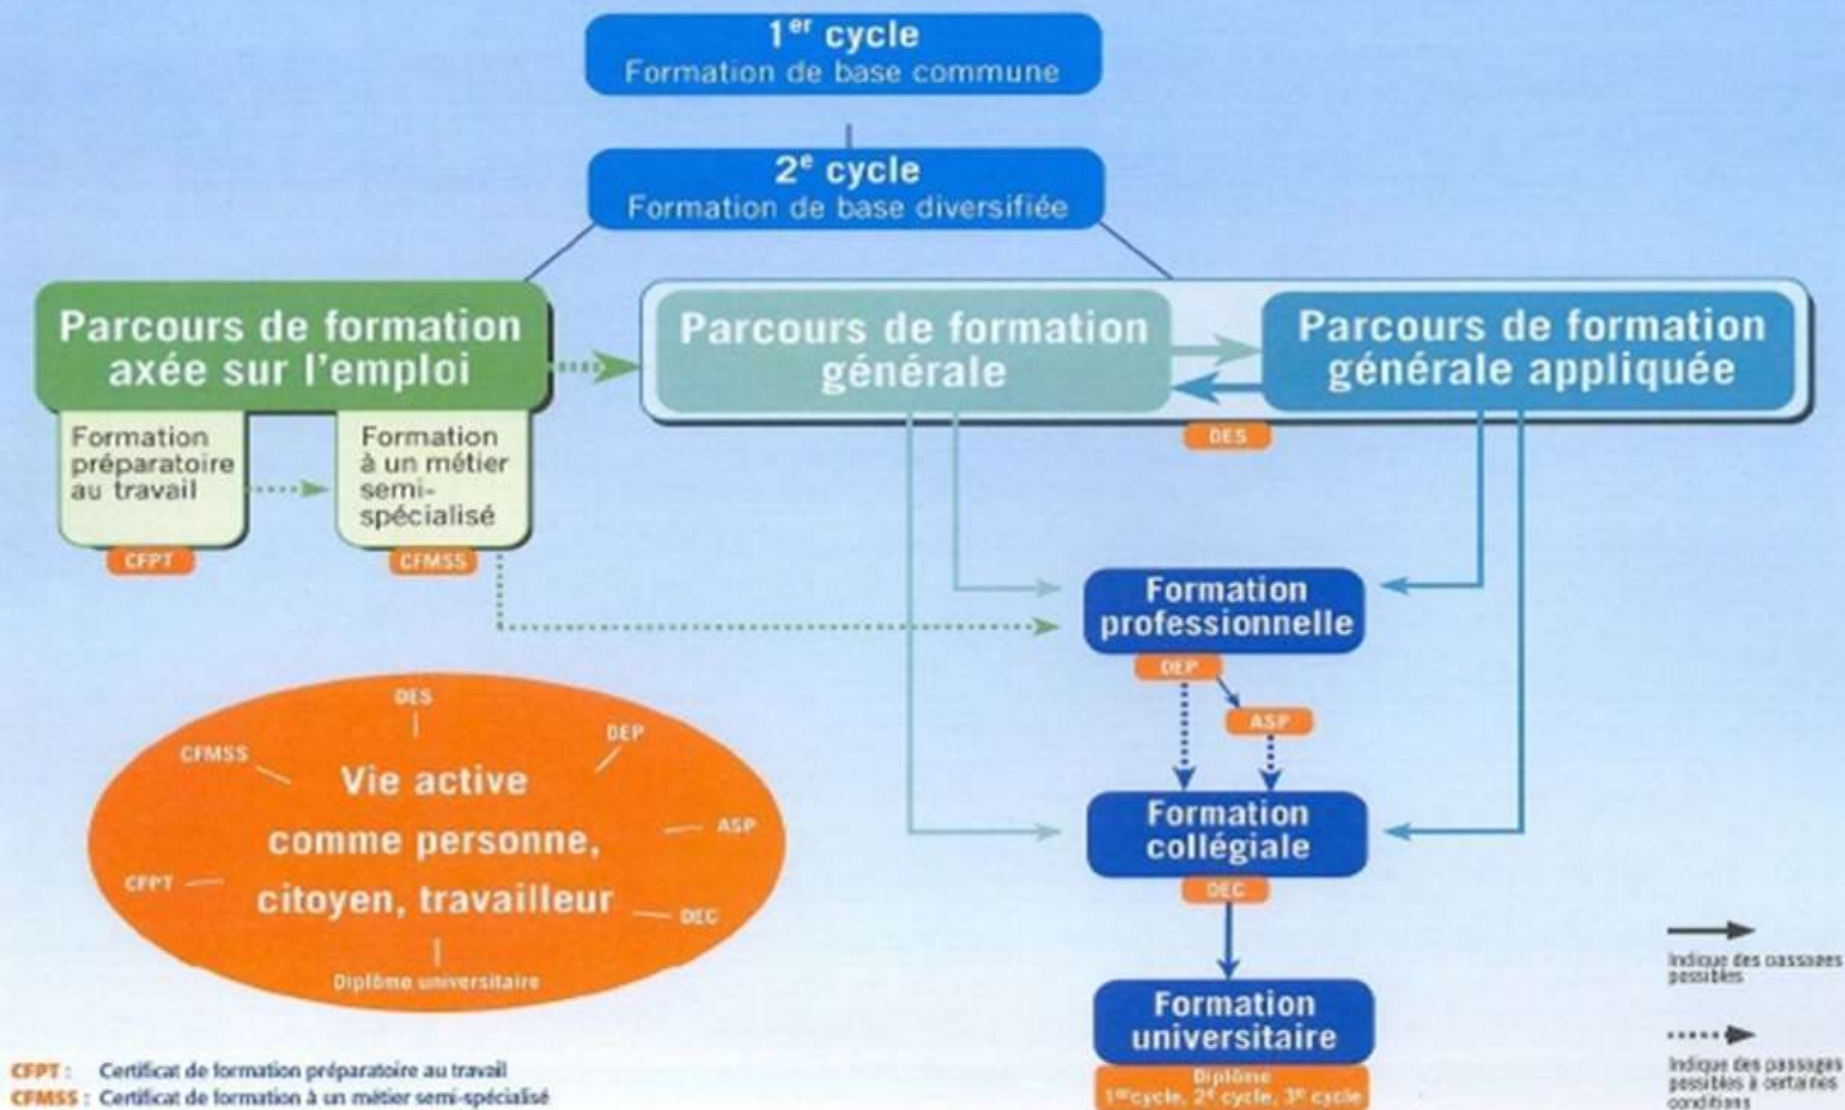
1$^{er}$ cycle
Formation de base commune

2$^{e}$ cycle
Formation de base diversifiée

Parcours de formation axée sur l'emploi

Formation préparatoire au travail

Formation à un métier semi-spécialisé

CFPT

CFMSS

Parcours de formation générale

Parcours de formation générale appliquée

DES

Formation professionnelle

DEP

ASP

Formation collégiale

DEC

Formation universitaire

Diplôme
1$^{er}$cycle, 2$^{e}$ cycle, 3$^{e}$ cycle

DES
CFMSS
DEP
Vie active comme personne, citoyen, travailleur
ASP
CFPT
DEC
Diplôme universitaire

Indique des passages possibles

Indique des passages possibles à certaines conditions

CFPT : Certificat de formation préparatoire au travail
CFMSS : Certificat de formation à un métier semi-spécialisé